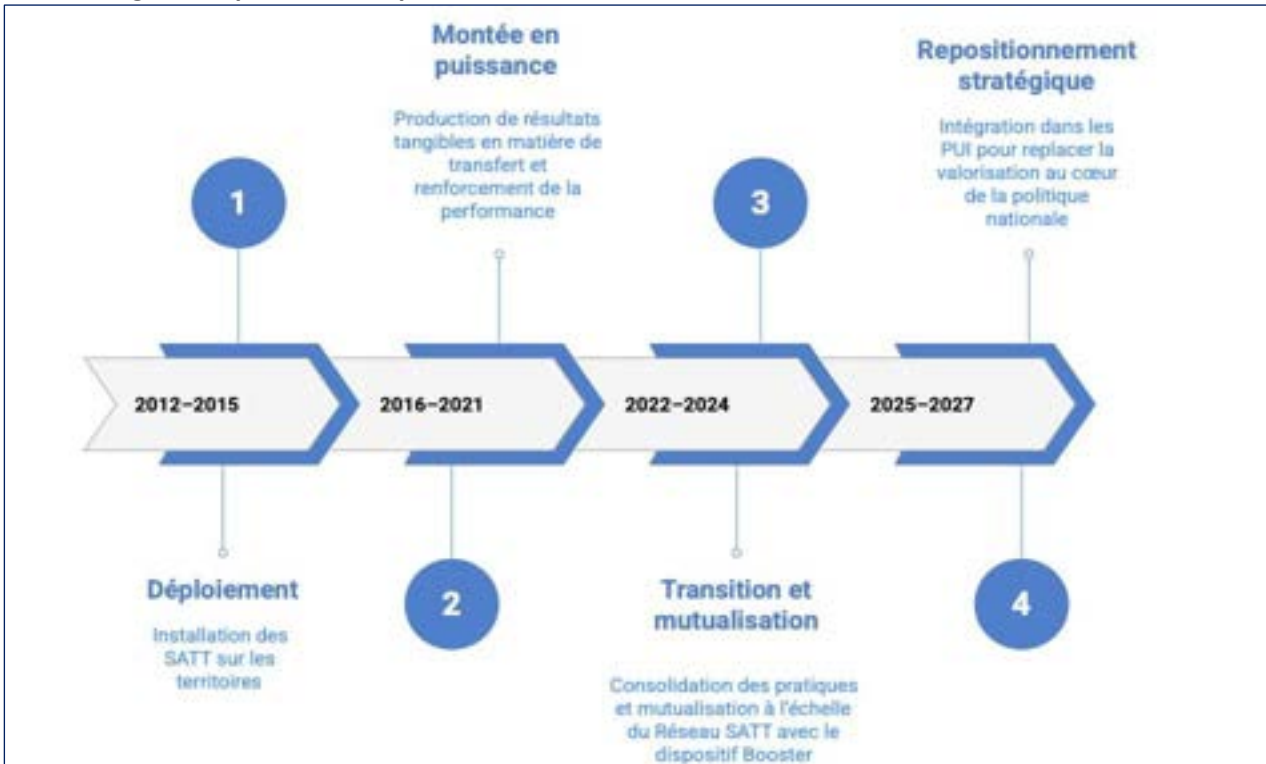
Montée en puissance

Production de résultats tangibles en matière de transfert et renforcement de la performance

Repositionnement stratégique

Intégration dans les PUI pour replacer la valorisation au cœur de la politique nationale

1

3

2012–2015

2016–2021

2022–2024

2025–2027

Déploiement

Installation des SATT sur les territoires

2

Transition et mutualisation

Consolidation des pratiques et mutualisation à l'échelle du Réseau SATT avec le dispositif Booster

4